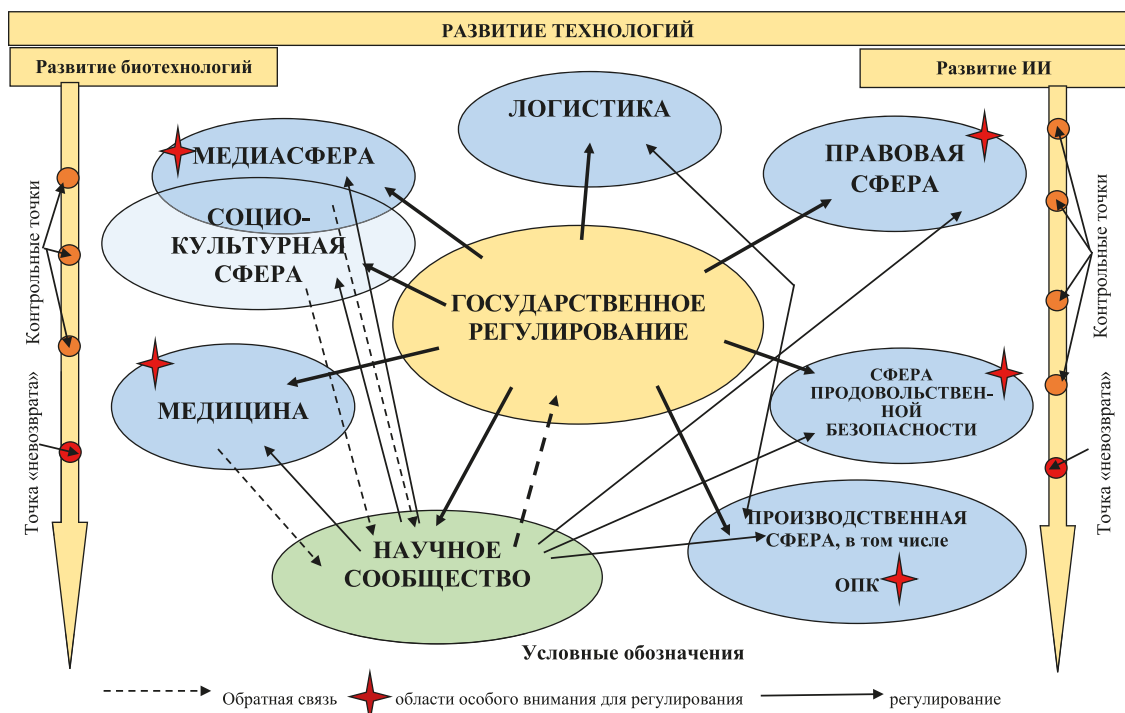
РАЗВИТИЕ ТЕХНОЛОГИЙ

Развитие биотехнологий

Развитие ИИ

Контрольные точки

Точка «невозврата»

ЛОГИСТИКА

МЕДИАСФЕРА

СОЦИО-КУЛЬТУРНАЯ СФЕРА

ПРАВОВАЯ СФЕРА

ГОСУДАРСТВЕННОЕ РЕГУЛИРОВАНИЕ

МЕДИЦИНА

СФЕРА ПРОДОВОЛЬСТВЕННОЙ БЕЗОПАСНОСТИ

НАУЧНОЕ СООБЩЕСТВО

ПРОИЗВОДСТВЕННАЯ СФЕРА, в том числе ОПК

Контрольные точки

Точка «невозврата»

Условные обозначения

Обратная связь

области особого внимания для регулирования

регулирование